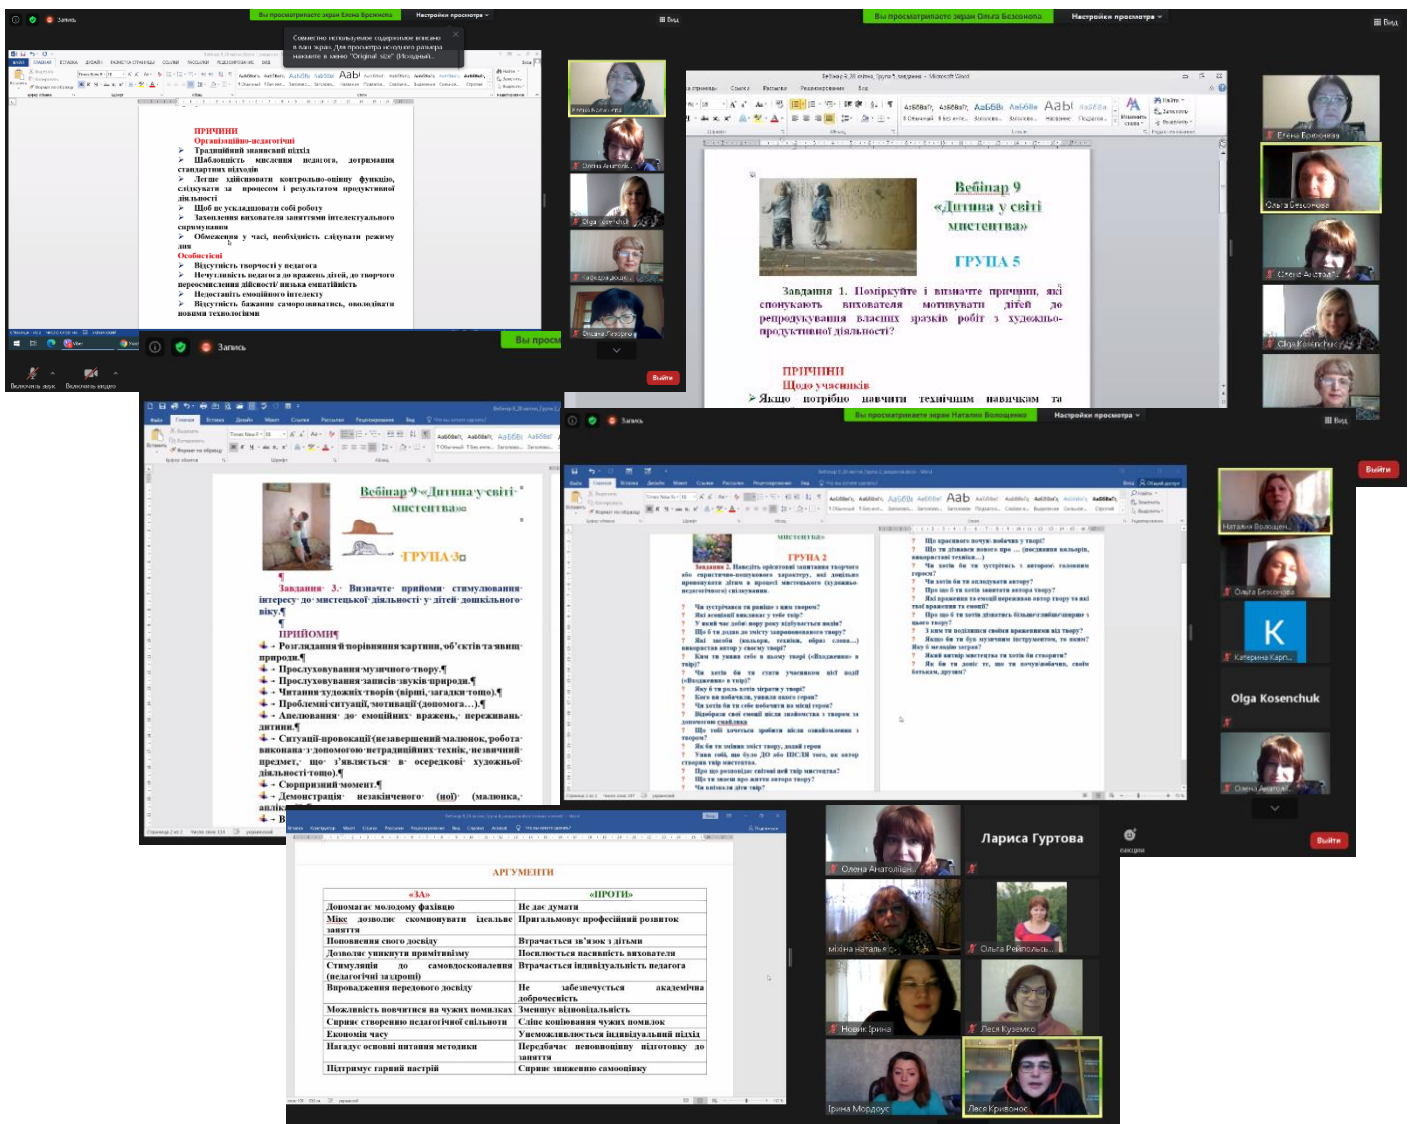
Запись
Вы просматриваете экран Елена Бреженова
Настройки просмотра
Вид

Совместно используемое содержимое вписано в ваш экран. Для просмотра исходного размера нажмите в меню "Original size" (Исходный...

ПРИЧИНИ
Організаційно-педагогічні
Традиційний знаннєвий підхід
Шаблонність мислення педагога, дотримання стандартних підходів
Легше здійснювати контрольно-оцінну функцію, слідкувати за процесом і результатом продуктивної діяльності
Щоб не ускладнювати собі роботу
Захоплення вихователя заняттями інтелектуального спрямування
Обмеження у часі, необхідність слідувати режиму дня
Особистісні
Відсутність творчості у педагога
Нечутливість педагога до вражень дітей, до творчого переосмислення дійсності/ низька емпатійність
Недостатність емоційного інтелекту
Відсутність бажання самореалізуватись, оволодівати новими технологіями

Елена Бреженова
Олена Анатолій...
Olga Kosenchuk
Катерина Карп...
Оксана Гапонова
Вийти
Включить звук
Включить видео

Вы просматриваете экран Ольга Безсонова
Настройки просмотра
Вид

Вебінар 9
«Дитина у світі мистецтва»
ГРУПА 5
Завдання 1. Поміркуйте і визначте причини, які спонукають вихователя мотивувати дітей до репродукування власних зразків робіт з художньо-продуктивної діяльності?
ПРИЧИНИ
Щодо учасників
Якщо потрібно навчити технічним навичкам та

Елена Бреженова
Ольга Безсонова
Олена Анатолі...
Olga Kosenchuk

Вебінар·9·«Дитина·у·світі·мистецтва»
ГРУПА·3
Завдання·3.·Визначте·прийоми·стимулювання·інтересу·до·мистецької·діяльності·у·дітей·дошкільного·віку.
ПРИЙОМИ
Розглядання·й·порівняння·картини,·об'єктів·та·явищ·природи.
Прослуховування·музичного·твору.
Прослуховування·записів·звуків·природи.
Читання·художніх·творів·(вірші,·загадки·тощо).
Проблемні·ситуації,·мотивації·(допомога...).
Апелювання·до·емоційних·вражень,·переживань·дитини.
Ситуації-провокації·(незавершений·малюнок,·робота·виконана·з·допомогою·нетрадиційних·технік,·незвичний·предмет,·що·з'являється·в·осередкові·художньої·діяльності·тощо).
Сюрпризний·момент.
Демонстрація·незакінченого·(ної)·(малюнка,·апліка...
В...

Запись
Вы просматриваете экран Наталии Волощенко
Настройки просмотра
Вид
Вийти

ГРУПА 2
Завдання 2. Наведіть орієнтовні запитання творчого або спрямовуюче-пошукового характеру, які доцільно пропонувати дітям в процесі мистецького (художньо-педагогічного) спілкування.

Наталия Волощен...
Ольга Безсонова
Катерина Карп...
Olga Kosenchuk
Олена Анатолі...

АРГУМЕНТИ
| «ЗА» | «ПРОТИ» |
|---|---|
| Допомагає молодому фахівцю | Не дає думати |
| Міцє дозволяє скомпонувати ідеальне заняття | Пригальмовує професійний розвиток |
| Поповнення свого досвіду | Втрачається зв'язок з дітьми |
| Дозволяє уникнути примітивізму | Посилюється пасивність вихователя |
| Стимуляція до самовдосконалення (педагогічні західоди) | Втрачається індивідуальність педагога |
| Впровадження передового досвіду | Не забезпечується академічна доброчесність |
| Можливість повчитися на чужих помилках | Зменшує відповідальність |
| Сприяє створенню педагогічної спільноти | Сліпе копіювання чужих помилок |
| Економія часу | Унеможливлюється індивідуальний підхід |
| Нагадує основні питання методики | Передбачає неповноцінну підготовку до заняття |
| Підтримує гарний настрій | Сприяє зниженню самооцінку |

Олена Анатоліївн...
Лариса Гуртова
Мініна Наталья
Ольга Рейпольсь...
Новик Ірина
Леся Куземко
Ірина Мордоус
Леся Кривонос
Вийти